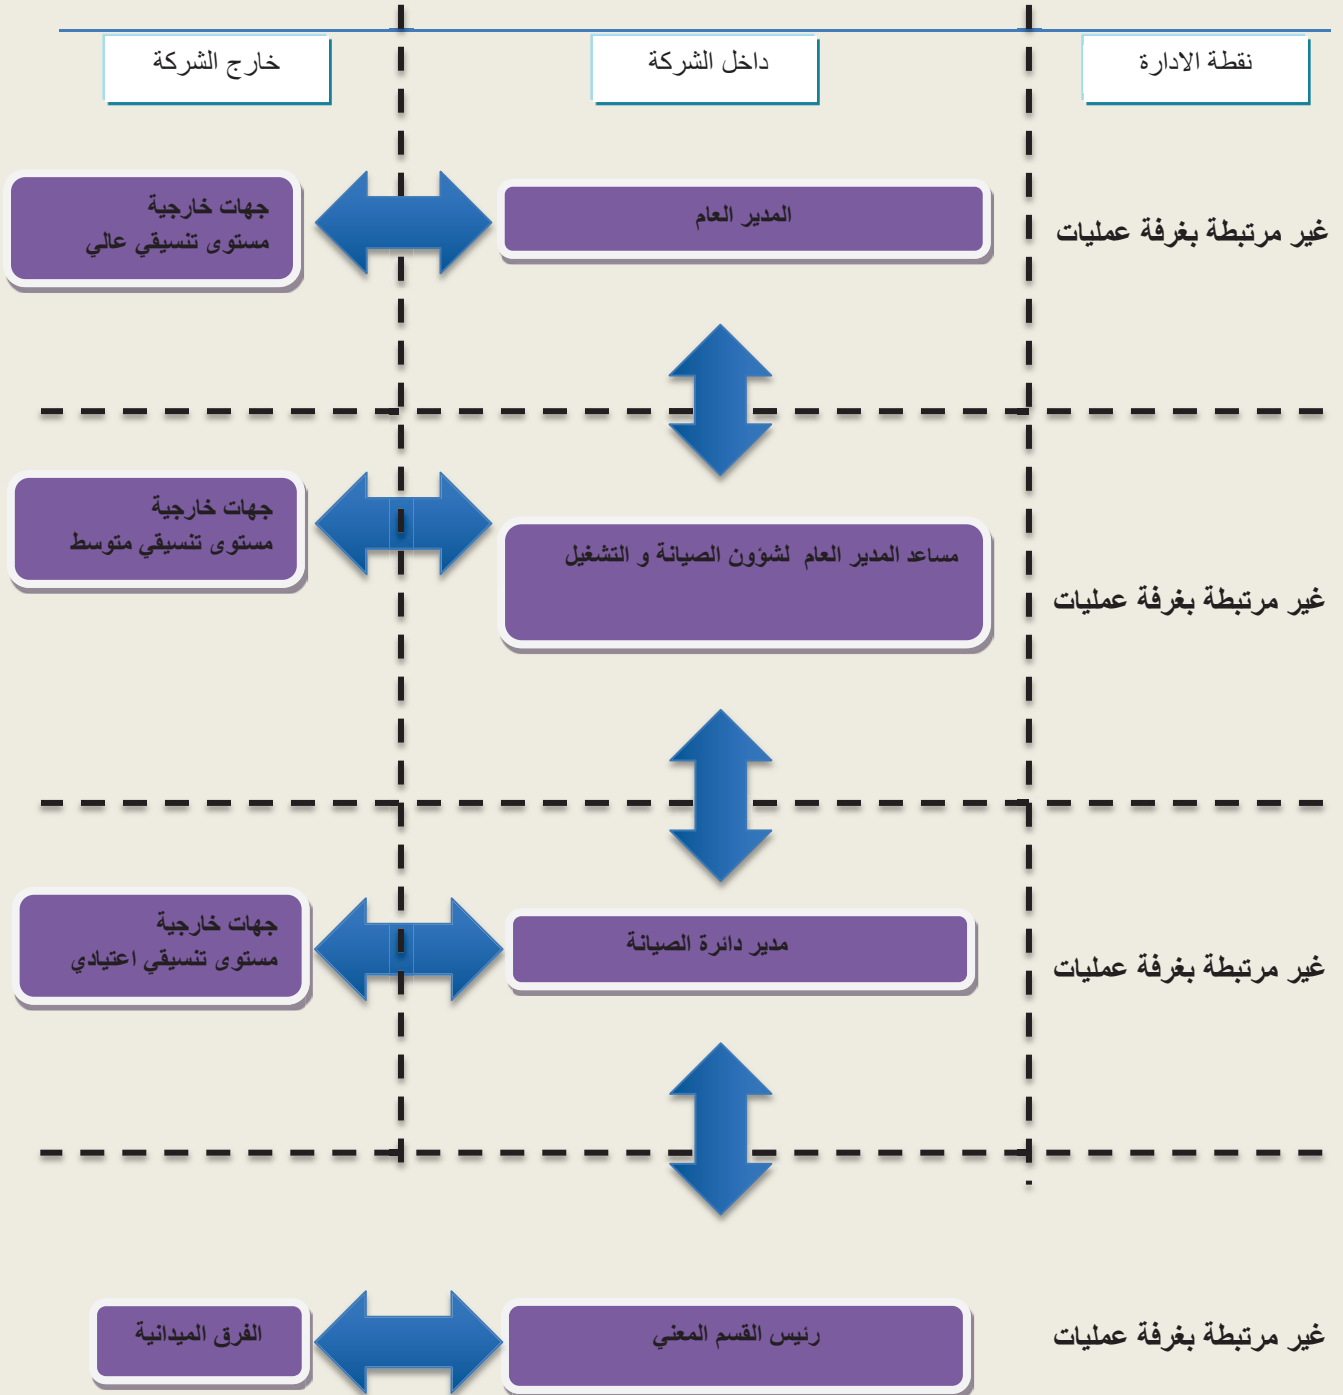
نقطة الادارة

داخل الشركة

خارج الشركة

غير مرتبطة بغرفة عمليات

المدير العام

جهات خارجية
مستوى تنسيقي عالي

غير مرتبطة بغرفة عمليات

مساعد المدير العام لشؤون الصيانة و التشغيل

جهات خارجية
مستوى تنسيقي متوسط

غير مرتبطة بغرفة عمليات

مدير دائرة الصيانة

جهات خارجية
مستوى تنسيقي اعتيادي

غير مرتبطة بغرفة عمليات

رئيس القسم المعني

الفرق الميدانية